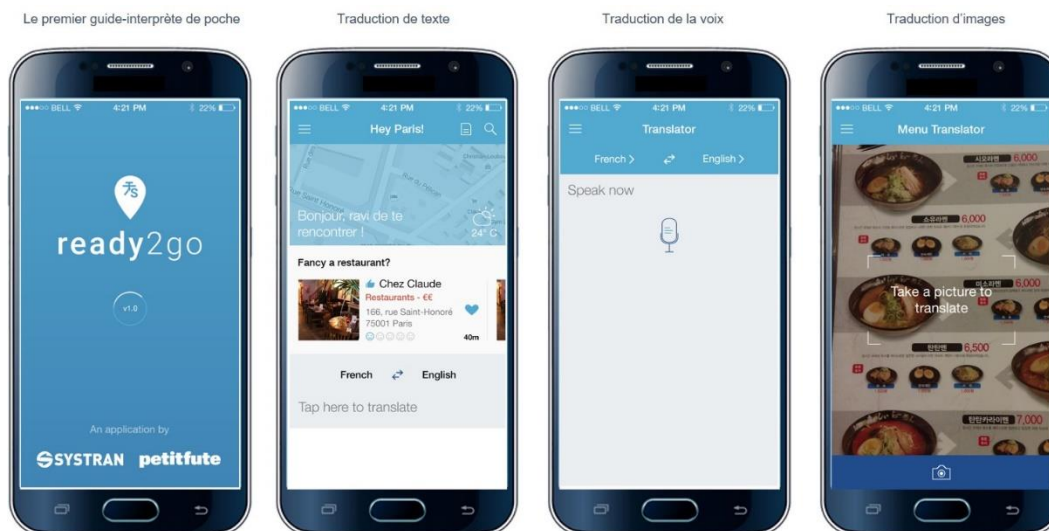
Le premier guide-interprète de poche

●●●○○ BELL 4:21 PM 22%

ready2go

v1.0

An application by

SYSTRAN petitfute

Traduction de texte

●●●○○ BELL 4:21 PM 22%

Hey Paris!

Bonjour, ravi de te rencontrer !

24° C

Fancy a restaurant?

Chez Claude

Restaurants - €€

166, rue Saint-Honoré
75001 Paris

40m

French English

Tap here to translate

Traduction de la voix

●●●○○ BELL 4:21 PM 22%

Translator

French > English >

Speak now

Traduction d'images

●●●○○ BELL 4:21 PM 22%

Menu Translator

시오라멘 6,000

쇼유라멘 6,000

미소라멘 6,000

Take a picture to translate

탄탄멘 6,500

탄탄카라이멘 7,000